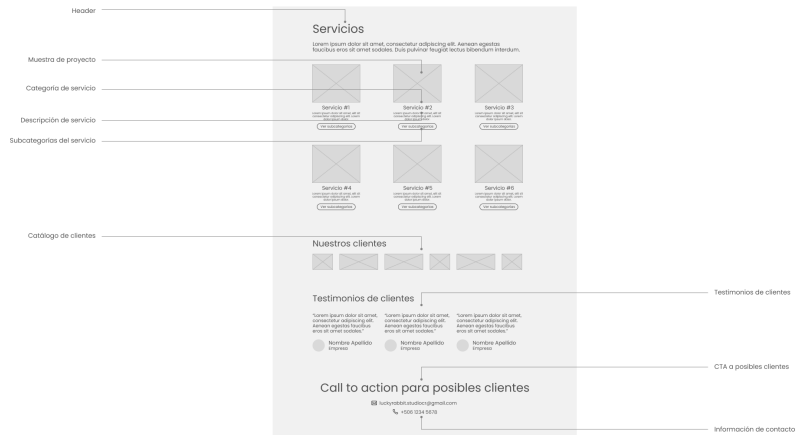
Header

Muestra de proyecto

Categoria de servicio

Descripción de servicio

Subcategorias del servicio

Catálogo de clientes

Servicios

Lorem ipsum dolor sit amet, consectetur adipiscing elit. Aenean egestas faucibus eros sit amet sodales. Duis pulvinar feugiat lectus bibendum interdum.

Servicio #1
Lorem ipsum dolor sit amet, consectetur adipiscing elit. Lorem ipsum dolor sit amet.
Ver subcategorías

Servicio #2
Lorem ipsum dolor sit amet, consectetur adipiscing elit. Lorem ipsum dolor sit amet.
Ver subcategorías

Servicio #3
Lorem ipsum dolor sit amet, consectetur adipiscing elit. Lorem ipsum dolor sit amet.
Ver subcategorías

Servicio #4
Lorem ipsum dolor sit amet, consectetur adipiscing elit. Lorem ipsum dolor sit amet.
Ver subcategorías

Servicio #5
Lorem ipsum dolor sit amet, consectetur adipiscing elit. Lorem ipsum dolor sit amet.
Ver subcategorías

Servicio #6
Lorem ipsum dolor sit amet, consectetur adipiscing elit. Lorem ipsum dolor sit amet.
Ver subcategorías

Nuestros clientes

Testimonios de clientes

"Lorem ipsum dolor sit amet, consectetur adipiscing elit. Aenean egestas faucibus eros sit amet sodales."

Nombre Apellido
Empresa

"Lorem ipsum dolor sit amet, consectetur adipiscing elit. Aenean egestas faucibus eros sit amet sodales."

Nombre Apellido
Empresa

"Lorem ipsum dolor sit amet, consectetur adipiscing elit. Aenean egestas faucibus eros sit amet sodales."

Nombre Apellido
Empresa

Call to action para posibles clientes

luckyrabbit.studio@gmail.com
+506 1234 5678

Testimonios de clientes

CTA a posibles clientes

Información de contacto